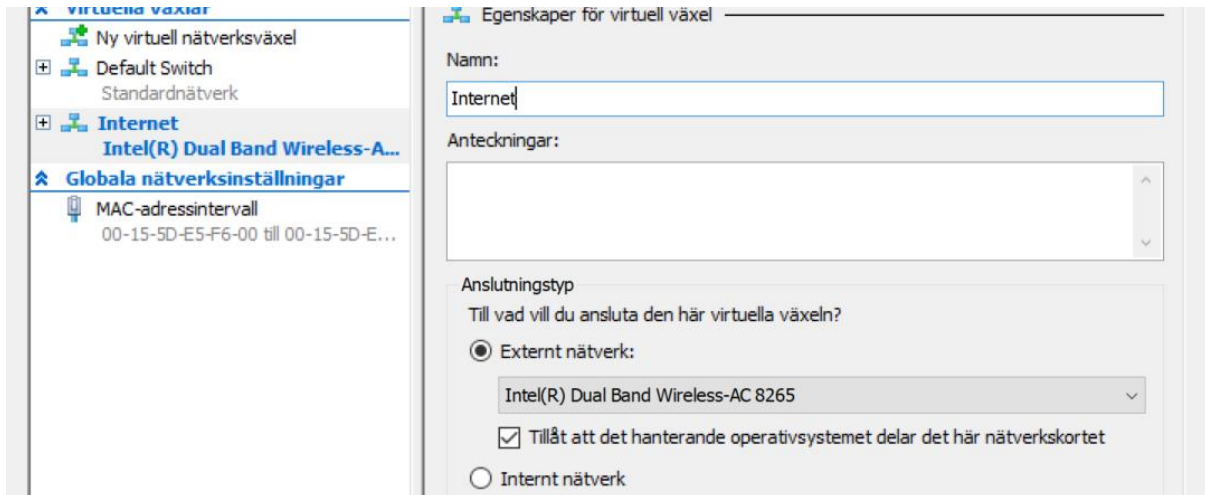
Virtuella växlar
Ny virtuell nätverksväxel
Default Switch
Standardnätverk
Internet
Intel(R) Dual Band Wireless-A...
Globala nätverksinställningar
MAC-adressintervall
00-15-5D-E5-F6-00 till 00-15-5D-E...

Egenskaper för virtuell växel
Namn:
Internet
Anteckningar:

Anslutningstyp
Till vad vill du ansluta den här virtuella växeln?
Externt nätverk:
Intel(R) Dual Band Wireless-AC 8265
Tillåt att det hanterande operativsystemet delar det här nätverkskortet
Internt nätverk